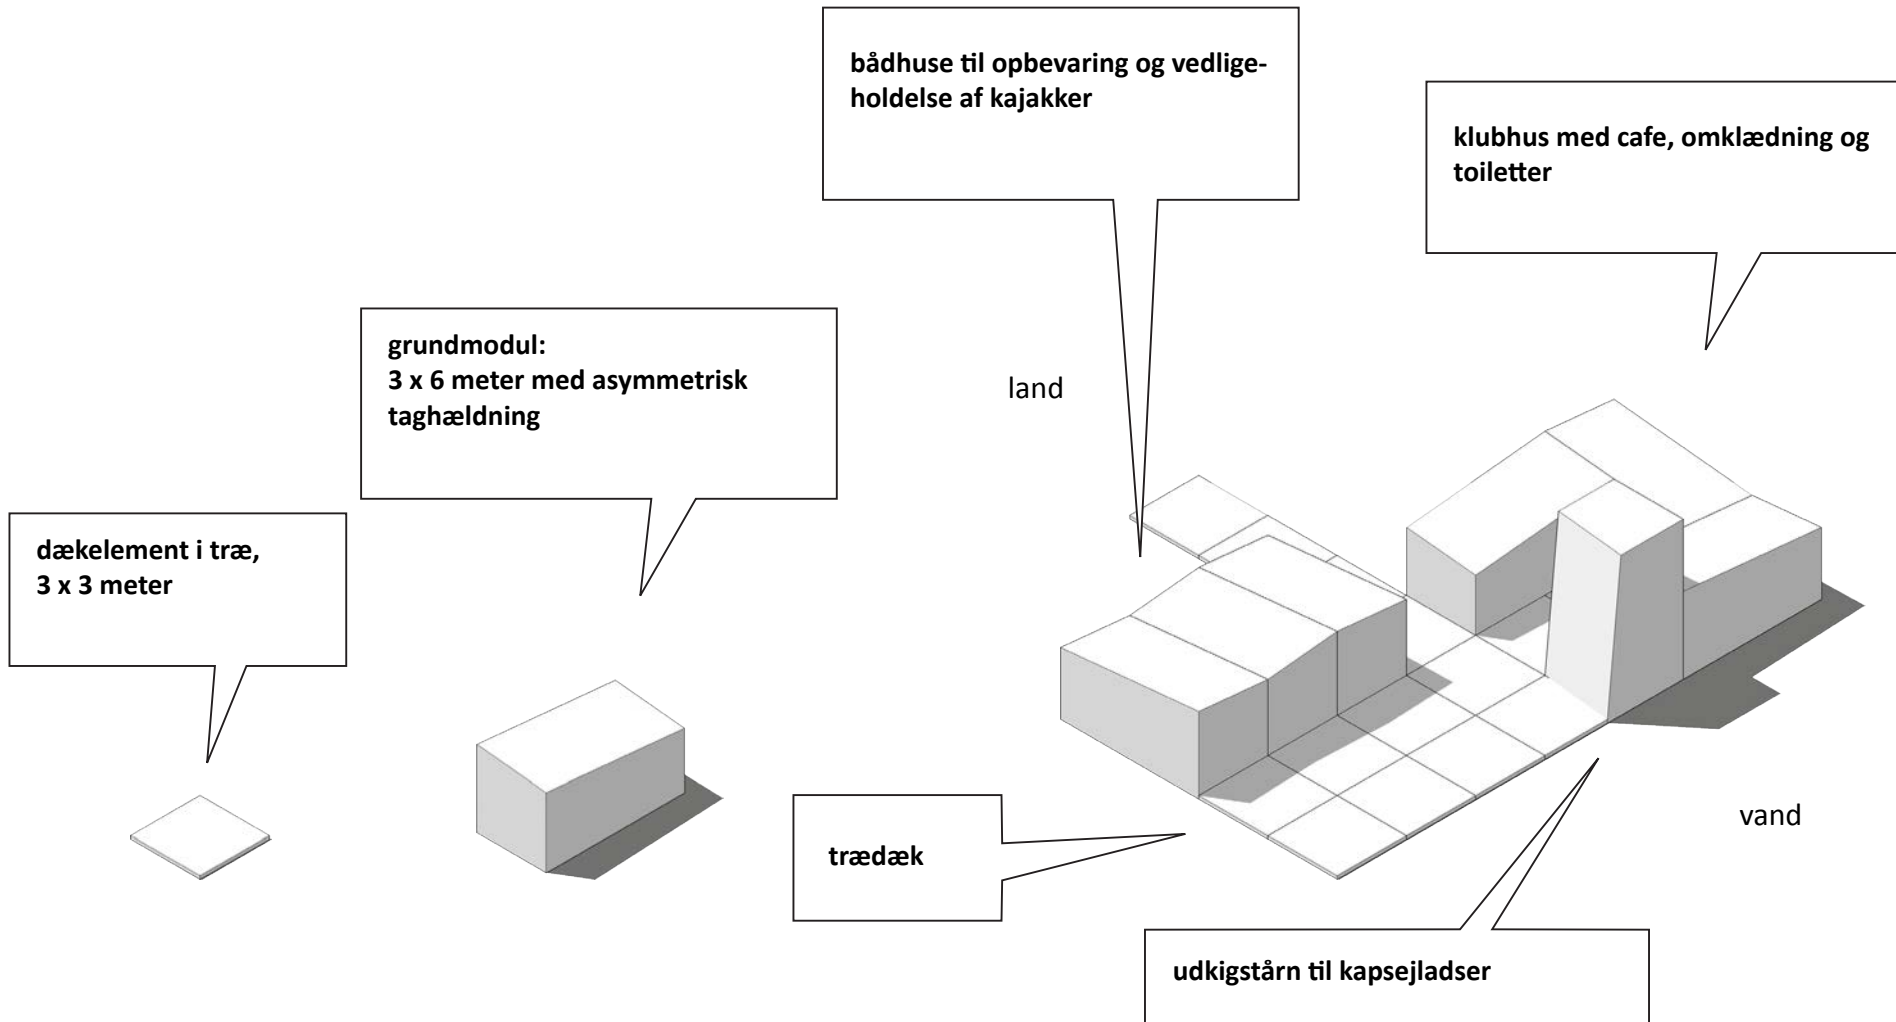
bådhuse til opbevaring og vedligeholdelse af kajakker

klubhus med cafe, omklædning og toiletter

grundmodul:
3 x 6 meter med asymmetrisk taghældning

land

dækelement i træ,
3 x 3 meter

trædæk

vand

udkigstårn til kapsejladser